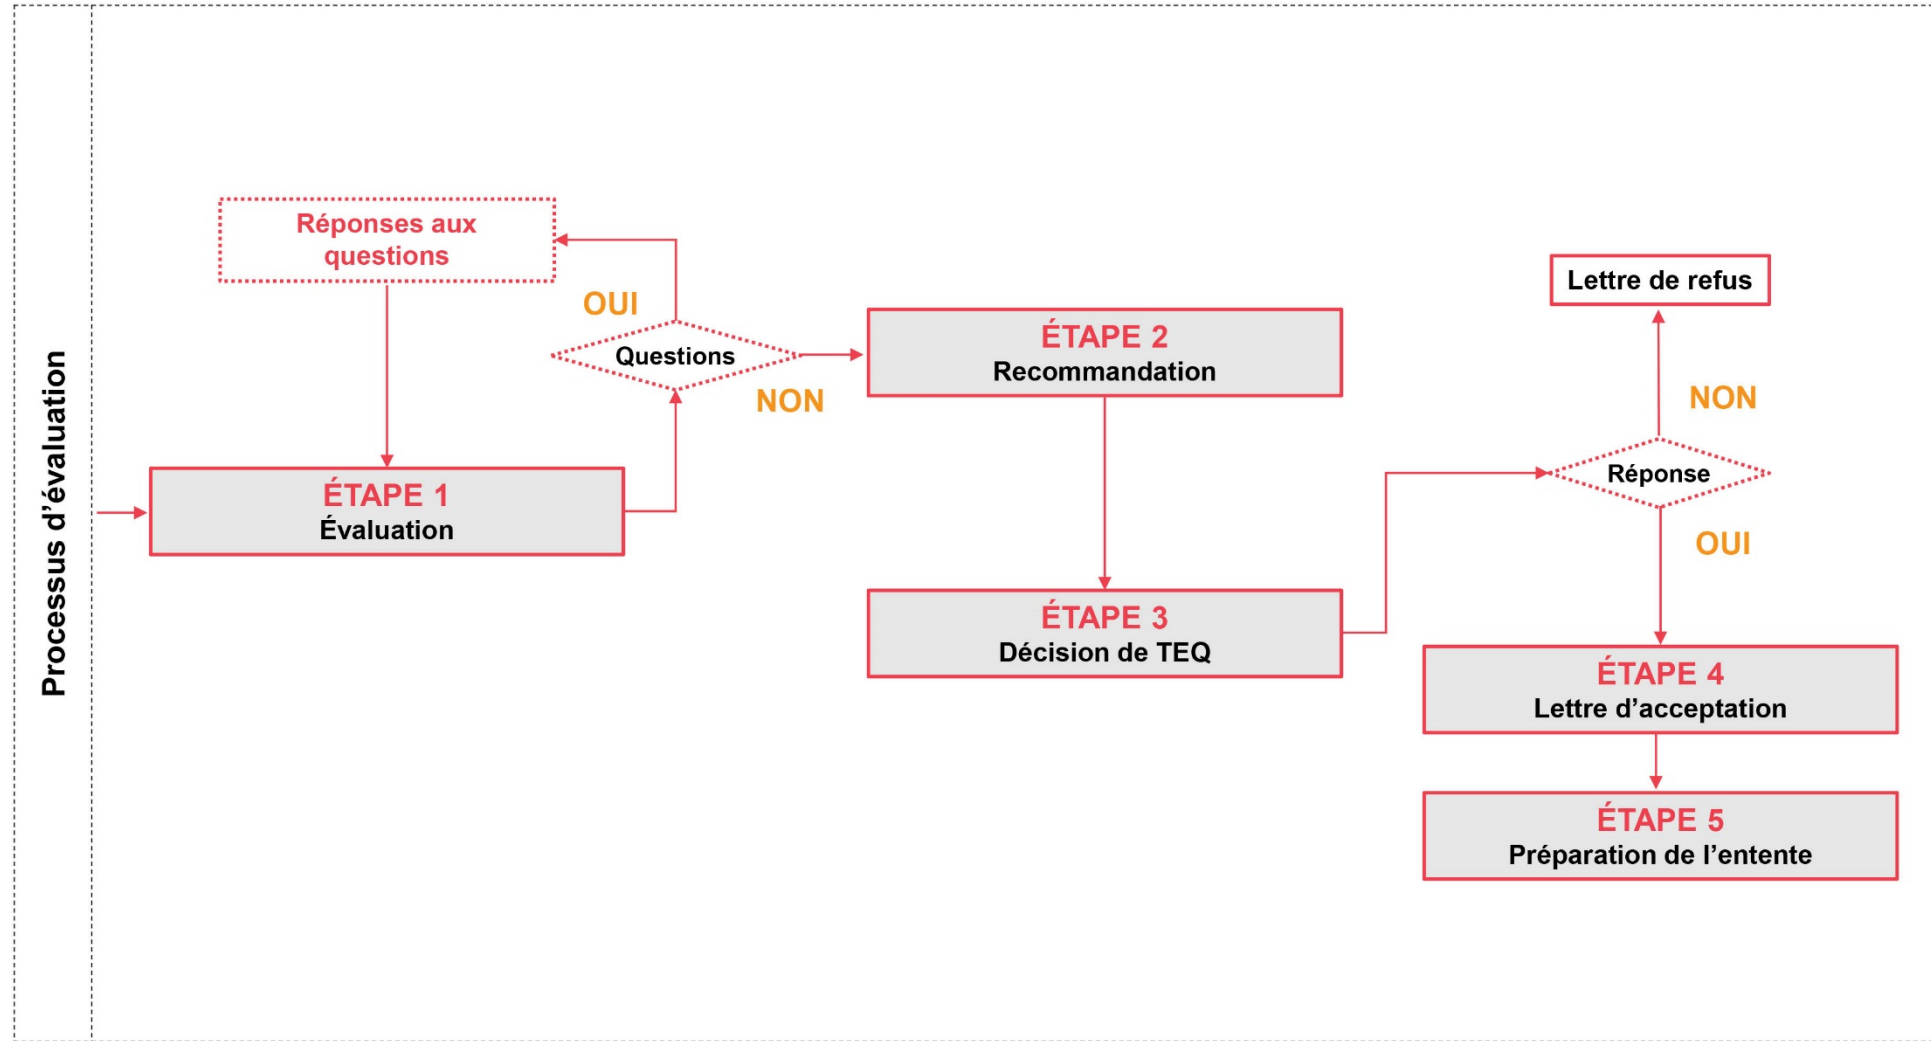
Processus d'évaluation

Réponses aux questions

OUI

Questions

NON

ÉTAPE 1
Évaluation

ÉTAPE 2
Recommandation

ÉTAPE 3
Décision de TEQ

Lettre de refus

NON

Réponse

OUI

ÉTAPE 4
Lettre d'acceptation

ÉTAPE 5
Préparation de l'entente